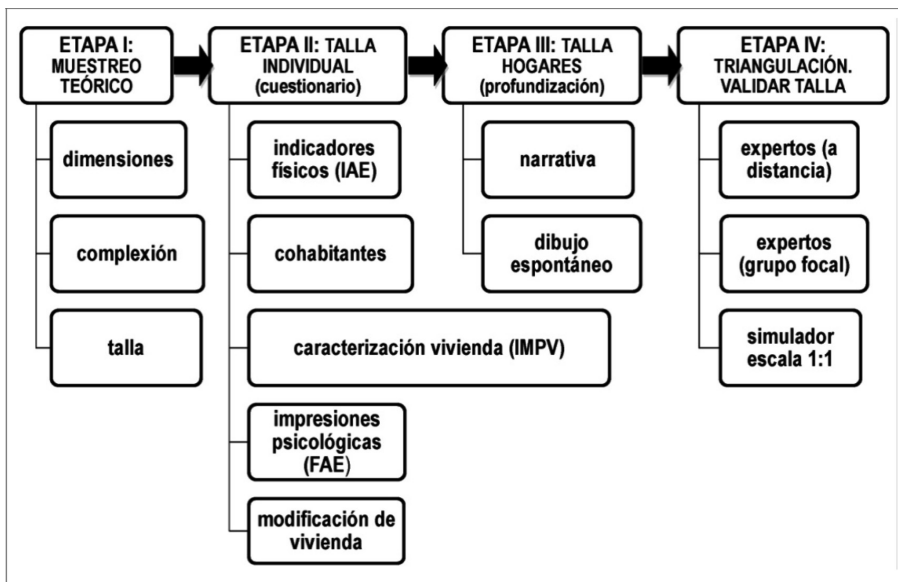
ETAPA I: MUESTREO TEÓRICO

dimensiones

complexión

talla

ETAPA II: TALLA INDIVIDUAL (cuestionario)

indicadores físicos (IAE)

cohabitantes

caracterización vivienda (IMPV)

impresiones psicológicas (FAE)

modificación de vivienda

ETAPA III: TALLA HOGARES (profundización)

narrativa

dibujo espontáneo

ETAPA IV: TRIANGULACIÓN. VALIDAR TALLA

expertos (a distancia)

expertos (grupo focal)

simulador escala 1:1